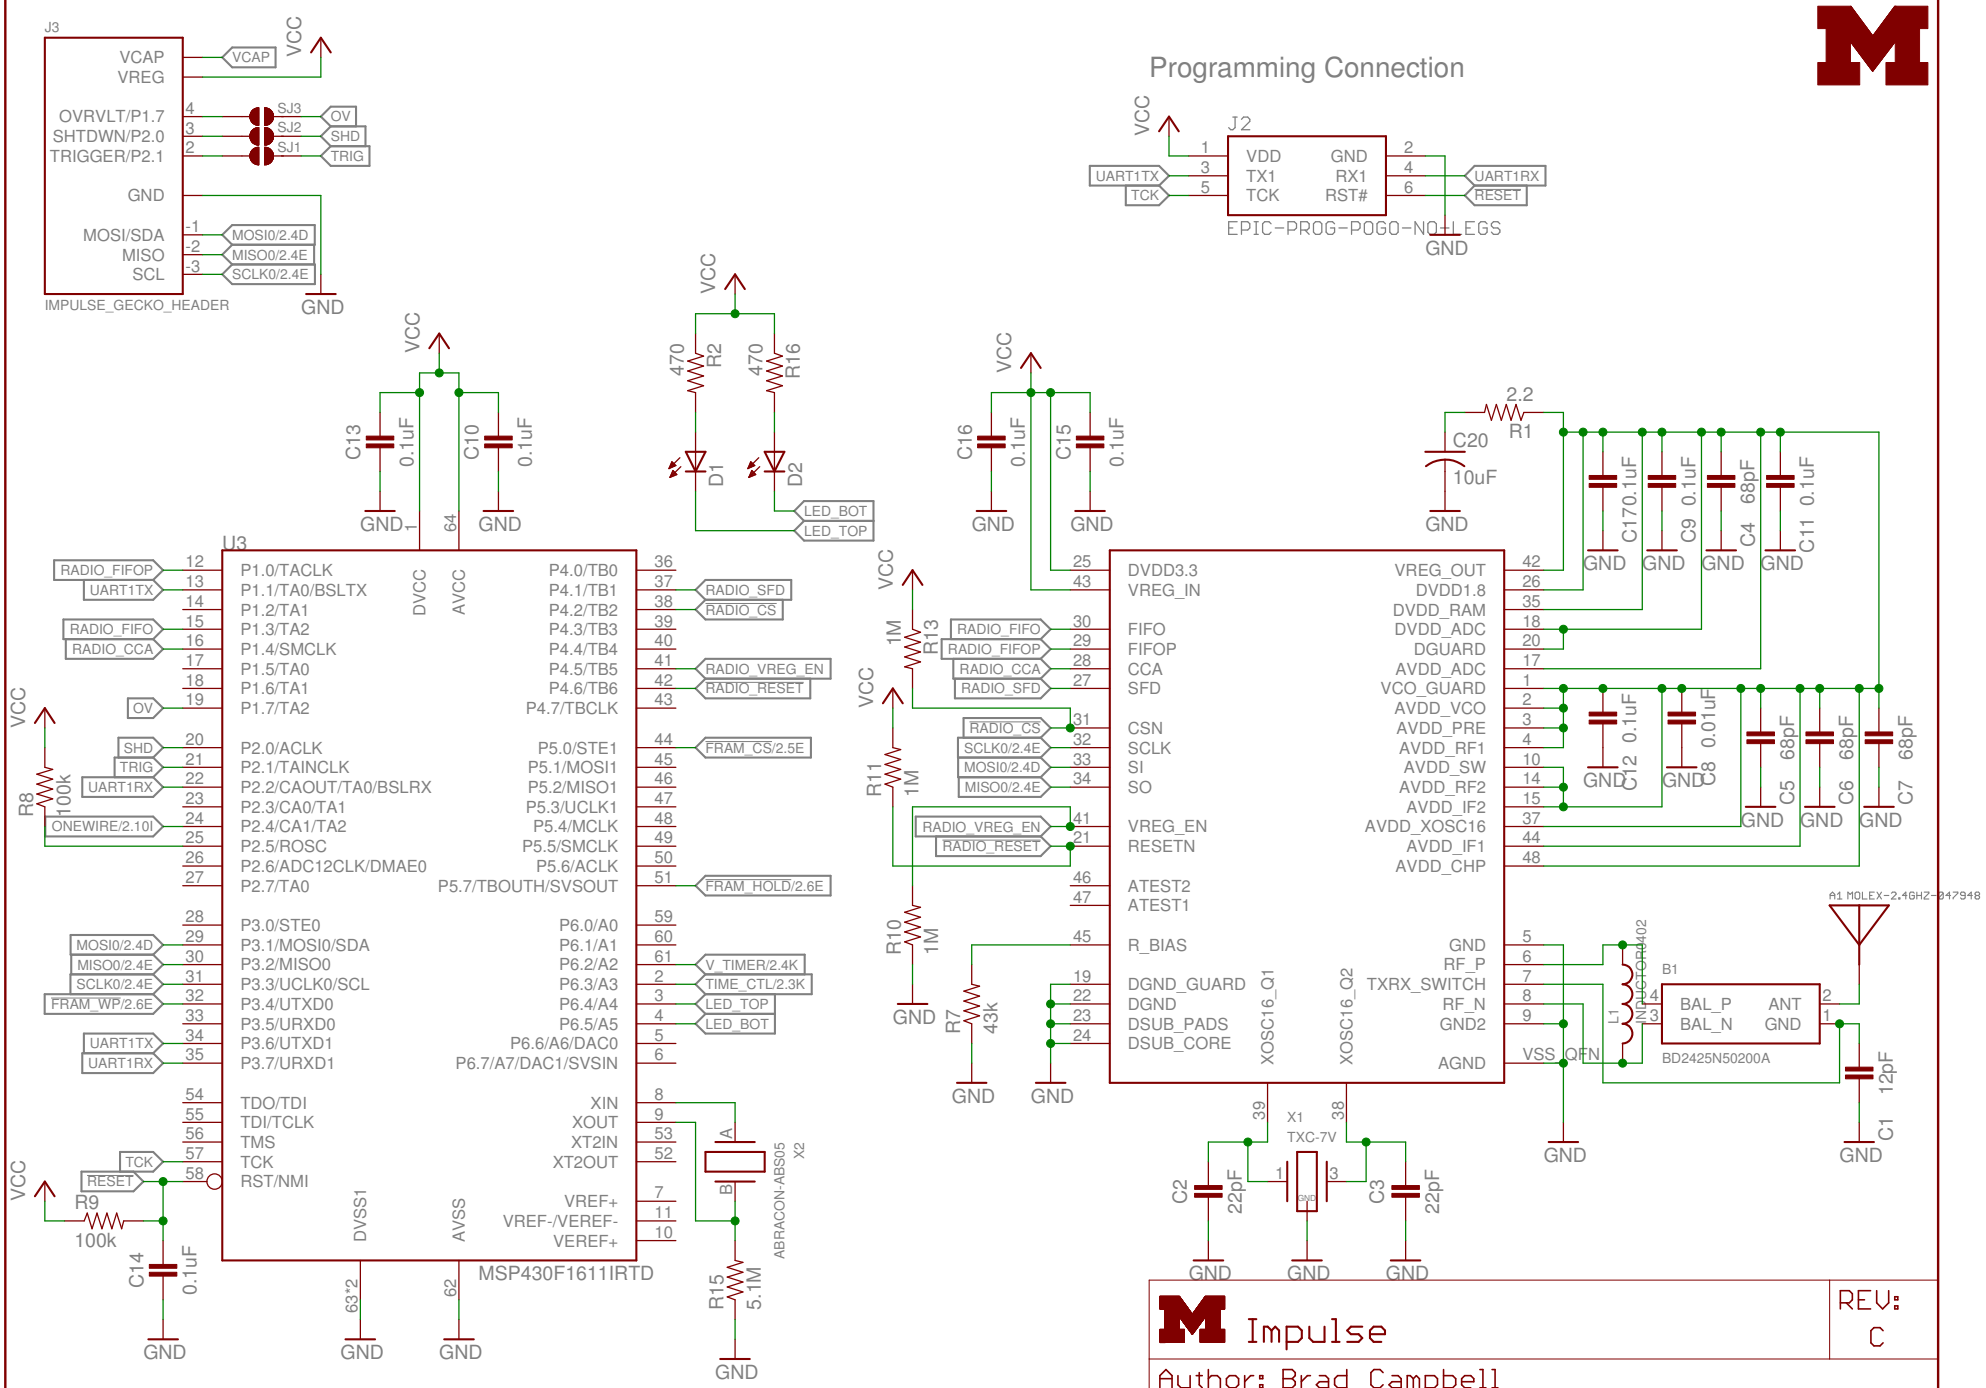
J3
VCAP
VREG
VCAP
VCC
OVRVLT/P1.7
SHTDWN/P2.0
TRIGGER/P2.1
4
3
2
SJ3
SJ2
SJ1
OV
SHD
TRIG
GND
MOSI/SDA
MISO
SCL
-1
-2
-3
MOSI0/2.4D
MISO0/2.4E
SCLK0/2.4E
IMPULSE_GECKO_HEADER
GND

Programming Connection
VCC
J2
1
3
5
VDD
TX1
TCK
GND
RX1
RST#
2
4
6
UART1TX
TCK
UART1RX
RESET
EPIC-PROG-POGO-NO-LEGS
GND

VCC
470 R2
470 R16
D1
D2
LED_BOT
LED_TOP

VCC
C13 0.1uF
C10 0.1uF
GND
GND
1
64
U3
DVCC
AVCC

P1.0/TACLK
P1.1/TA0/BSLTX
P1.2/TA1
P1.3/TA2
P1.4/SMCLK
P1.5/TA0
P1.6/TA1
P1.7/TA2
P2.0/ACLK
P2.1/TAINCLK
P2.2/CAOUT/TA0/BSLRX
P2.3/CA0/TA1
P2.4/CA1/TA2
P2.5/ROSC
P2.6/ADC12CLK/DMAE0
P2.7/TA0
P3.0/STE0
P3.1/MOSI0/SDA
P3.2/MISO0
P3.3/UCLK0/SCL
P3.4/UTXD0
P3.5/URXD0
P3.6/UTXD1
P3.7/URXD1
TDO/TDI
TDI/TCLK
TMS
TCK
RST/NMI
DVSS1
AVSS
MSP430F1611IRTD

12 13 14 15 16 17 18 19 20 21 22 23 24 25 26 27 28 29 30 31 32 33 34 35 54 55 56 57 58
RADIO_FIFOP
UART1TX
RADIO_FIFO
RADIO_CCA
OV
SHD
TRIG
UART1RX
ONEWIRE/2.10I
MOSI0/2.4D
MISO0/2.4E
SCLK0/2.4E
FRAM_WP/2.6E
UART1TX
UART1RX
TCK
RESET
VCC
R8 100k
VCC
R9
100k
C14 0.1uF
GND
63*2
62
GND
GND

P4.0/TB0
P4.1/TB1
P4.2/TB2
P4.3/TB3
P4.4/TB4
P4.5/TB5
P4.6/TB6
P4.7/TBCLK
P5.0/STE1
P5.1/MOSI1
P5.2/MISO1
P5.3/UCLK1
P5.4/MCLK
P5.5/SMCLK
P5.6/ACLK
P5.7/TBOUTH/SVSOUT
P6.0/A0
P6.1/A1
P6.2/A2
P6.3/A3
P6.4/A4
P6.5/A5
P6.6/A6/DAC0
P6.7/A7/DAC1/SVSIN
XIN
XOUT
XT2IN
XT2OUT
VREF+
VREF-/VEREF-
VEREF+
36 37 38 39 40 41 42 43 44 45 46 47 48 49 50 51 59 60 61 2 3 4 5 6 8 9 53 52 7 11 10
RADIO_SFD
RADIO_CS
RADIO_VREG_EN
RADIO_RESET
FRAM_CS/2.5E
FRAM_HOLD/2.6E
V_TIMER/2.4K
TIME_CTL/2.3K
LED_TOP
LED_BOT
A
B
ABRACON-ABS05
X2
R15 5.1M
GND

VCC
C16 0.1uF
C15 0.1uF
GND
GND
25
43
VCC
1M R13
RADIO_FIFO
RADIO_FIFOP
RADIO_CCA
RADIO_SFD
30 29 28 27
VCC
R11 1M
RADIO_CS
SCLK0/2.4E
MOSI0/2.4D
MISO0/2.4E
31 32 33 34
RADIO_VREG_EN
RADIO_RESET
41 21 46 47 45
R10 1M
GND
R7 43k
19 22 23 24
GND
GND

DVDD3.3
VREG_IN
FIFO
FIFOP
CCA
SFD
CSN
SCLK
SI
SO
VREG_EN
RESETN
ATEST2
ATEST1
R_BIAS
DGND_GUARD
DGND
DSUB_PADS
DSUB_CORE
XOSC16_Q1
XOSC16_Q2
VREG_OUT
DVDD1.8
DVDD_RAM
DVDD_ADC
DGUARD
AVDD_ADC
VCO_GUARD
AVDD_VCO
AVDD_PRE
AVDD_RF1
AVDD_SW
AVDD_RF2
AVDD_IF2
AVDD_XOSC16
AVDD_IF1
AVDD_CHP
GND
RF_P
TXRX_SWITCH
RF_N
GND2
AGND
VSS_QFN
42 26 35 18 20 17 1 2 3 4 10 14 15 37 44 48 5 6 7 8 9

2.2
R1
C20
10uF
GND
C17 0.1uF
C9 0.1uF
C4 68pF
C11 0.1uF
GND GND GND GND
C12 0.1uF
C8 0.01uF
C5 68pF
C6 68pF
C7 68pF
GND GND GND GND GND

A1 MOLEX-2.4GHZ-047948
L1 INDUCTOR0402
B1
BAL_P
BAL_N
ANT
GND
4 3 2 1
BD2425N50200A
C1 12pF
GND
GND

39
38
X1
TXC-7V
1
3
GND
C2 22pF
C3 22pF
GND GND GND

Impulse
REV:
C
Author: Brad Campbell